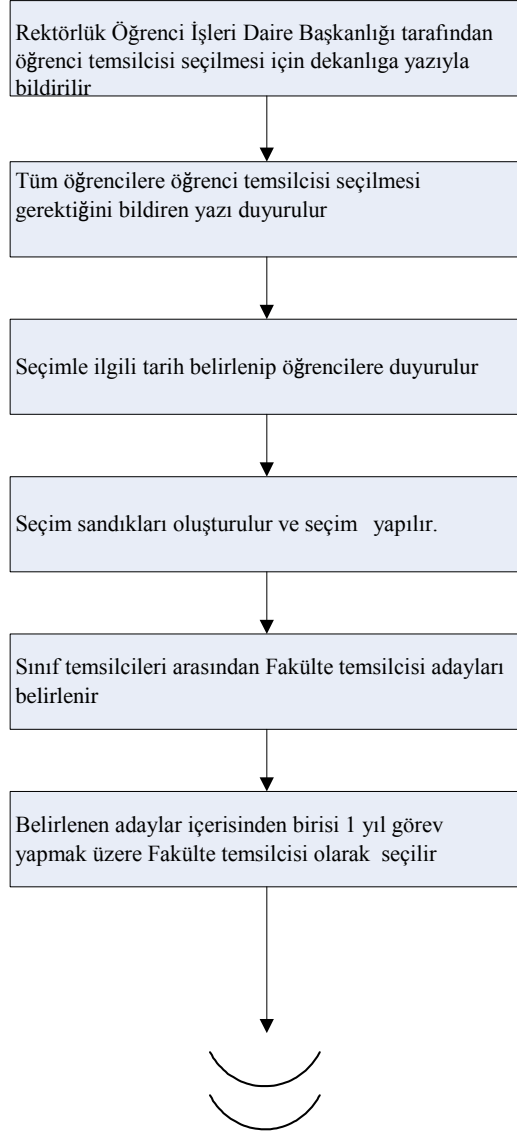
Rektörlük Öğrenci İşleri Daire Başkanlığı tarafından öğrenci temsilcisi seçilmesi için dekanlıga yazıyla bildirilir

Tüm öğrencilere öğrenci temsilcisi seçilmesi gerektiğini bildiren yazı duyurulur

Seçimle ilgili tarih belirlenip öğrencilere duyurulur

Seçim sandıkları oluşturulur ve seçim yapılır.

Sınıf temsilcileri arasından Fakülte temsilcisi adayları belirlenir

Belirlenen adaylar içerisinden birisi 1 yıl görev yapmak üzere Fakülte temsilcisi olarak seçilir